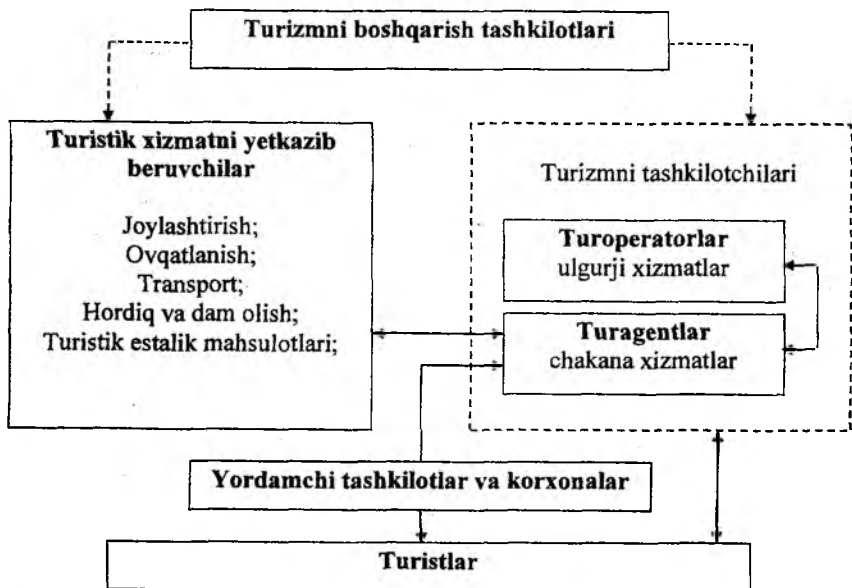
Turizmni boshqarish tashkilotlari

Turistik xizmatni yetkazib beruvchilar

Joylashtirish;
Ovqatlanish;
Transport;
Hordiq va dam olish;
Turistik estalik mahsulotlari;

Turizmni tashkilotchilari

Turoperatorlar
ulgurji xizmatlar

Turagentlar
chakana xizmatlar

Yordamchi tashkilotlar va korxonalar

Turistlar